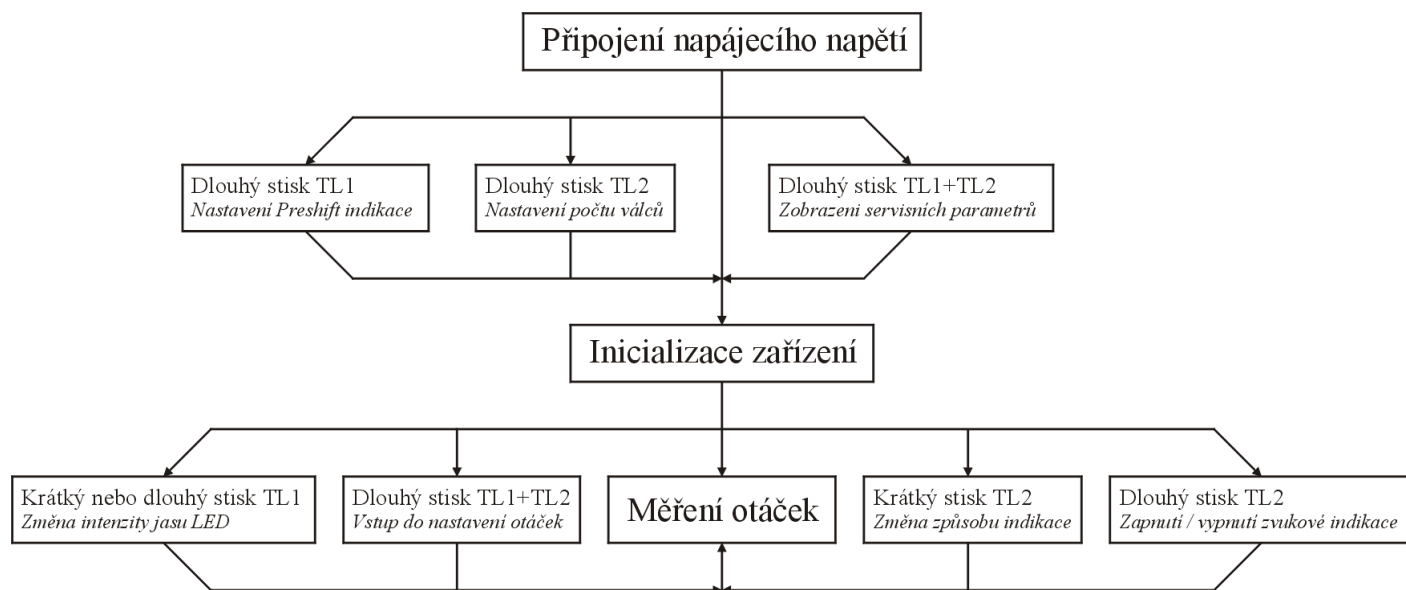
Připojení napájecího napětí

Dlouhý stisk TL1
*Nastavení Preshift indikace*

Dlouhý stisk TL2
*Nastavení počtu válců*

Dlouhý stisk TL1+TL2
*Zobrazeni servisních parametrů*

Inicializace zařízení

Krátký nebo dlouhý stisk TL1
*Změna intenzity jasu LED*

Dlouhý stisk TL1+TL2
*Vstup do nastavení otáček*

Měření otáček

Krátký stisk TL2
*Změna způsobu indikace*

Dlouhý stisk TL2
*Zapnutí / vypnutí zvukové indikace*